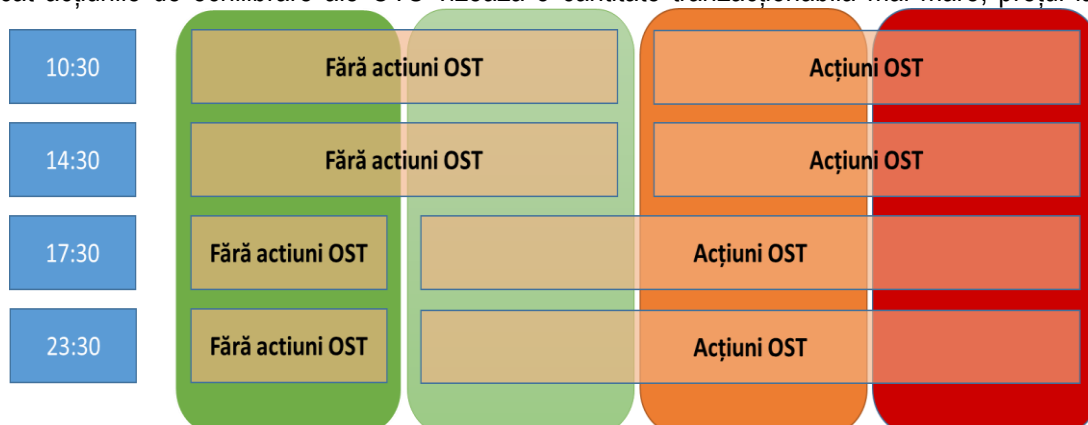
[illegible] acțiunile de echilibrare ale OTS vizează o cantitate tranzacționabilă mai mare, prețul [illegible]

10:30

Fără actiuni OST

Acțiuni OST

14:30

Fără actiuni OST

Acțiuni OST

17:30

Fără actiuni OST

Acțiuni OST

23:30

Fără actiuni OST

Acțiuni OST